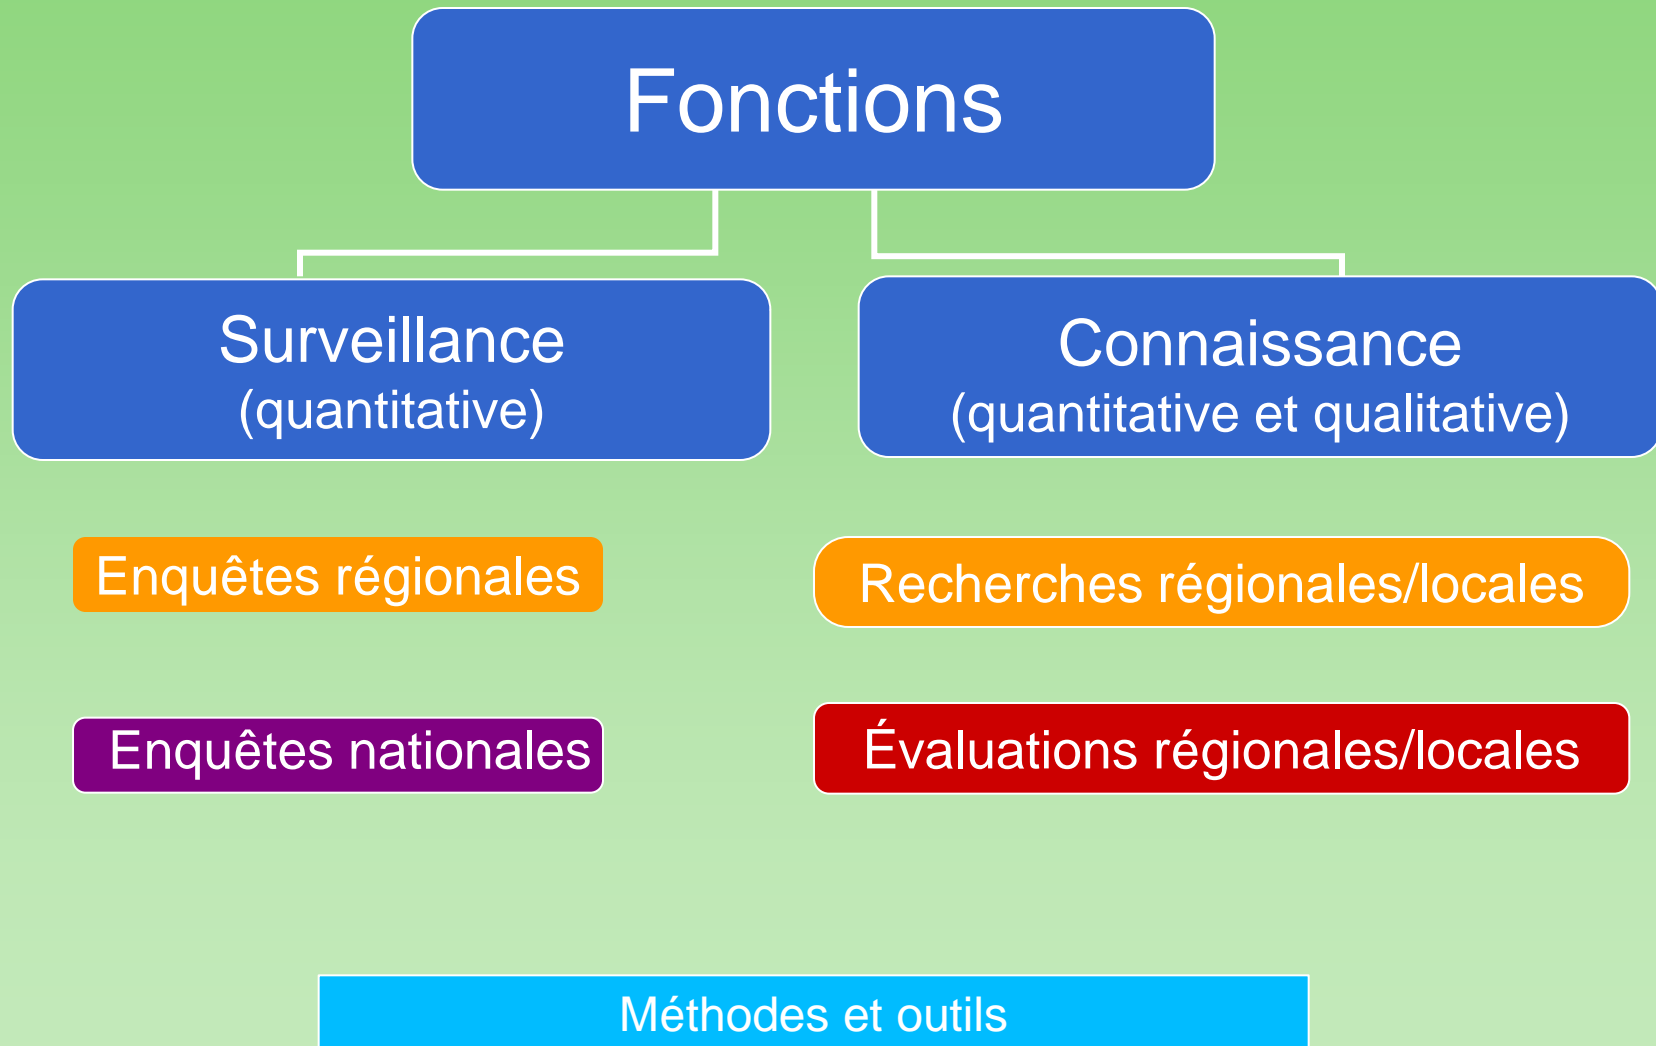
Fonctions

Surveillance
(quantitative)

Connaissance
(quantitative et qualitative)

Enquêtes régionales

Recherches régionales/locales

Enquêtes nationales

Évaluations régionales/locales

Méthodes et outils